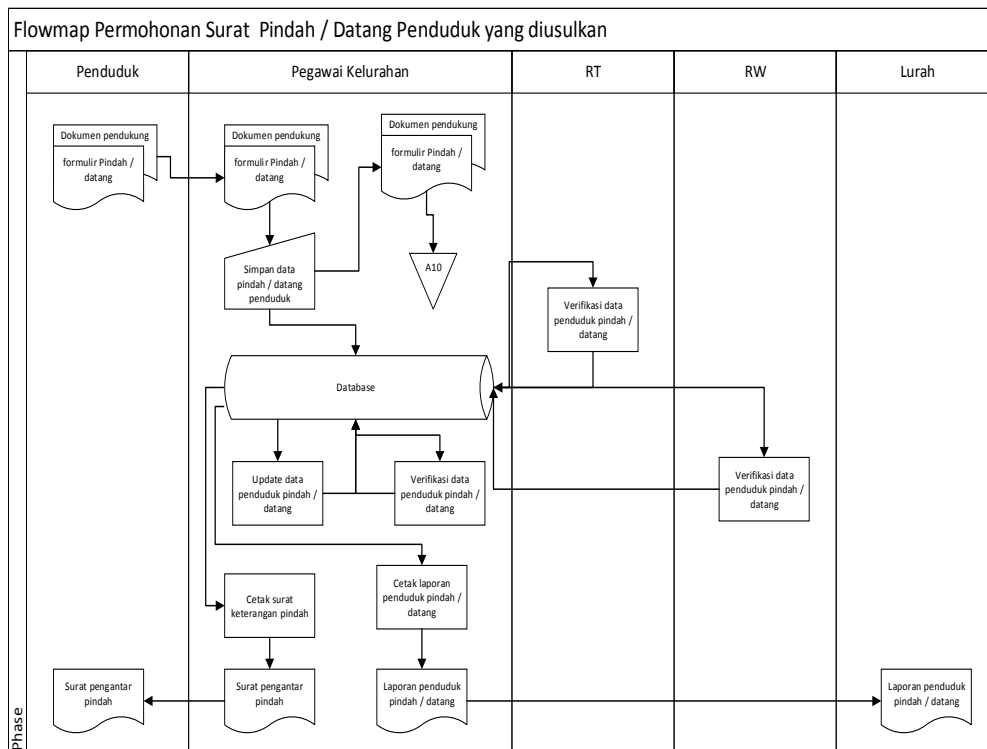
Flowmap Permohonan Surat Pindah / Datang Penduduk yang diusulkan

Penduduk

Pegawai Kelurahan

RT

RW

Lurah

Dokumen pendukung

formulir Pindah / datang

Dokumen pendukung

formulir Pindah / datang

Dokumen pendukung

formulir Pindah / datang

A10

Simpan data pindah / datang penduduk

Verifikasi data penduduk pindah / datang

Database

Update data penduduk pindah / datang

Verifikasi data penduduk pindah / datang

Verifikasi data penduduk pindah / datang

Cetak laporan penduduk pindah / datang

Cetak surat keterangan pindah

Surat pengantar pindah

Surat pengantar pindah

Laporan penduduk pindah / datang

Laporan penduduk pindah / datang

Phase